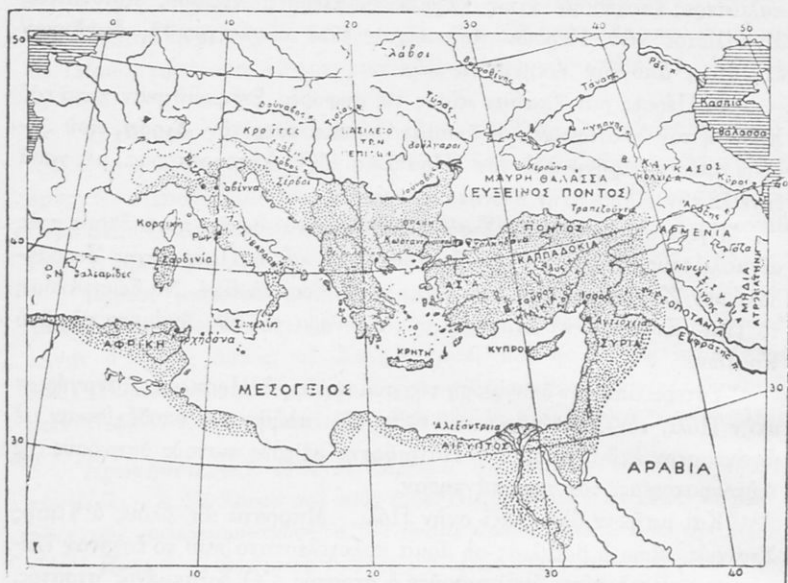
0
10
20
30
40
50
50
Λάβοι
Κασπία
θάλασσα
Κροάτες
ΒΑΣΙΛΕΙΟ ΤΩΝ ΓΕΠΙΔΩΝ
Δούναβος
Σέρβοι
Ρώσοι
Τάναϊς
ΜΑΥΡΗ ΘΑΛΑΣΣΑ
(ΕΥΞΕΙΝΟΣ ΠΟΝΤΟΣ)
Χερσώνα
ΚΑΥΚΑΣΟΣ
Τραπεζούντα
Κύρος
Αράξης
ΑΡΜΕΝΙΑ
ΠΟΝΤΟΣ
Ραβέννα
Κορσική
Ρώμη
Σαρδηνία
Βαλεαρίδες
Κωνσταντινούπολη
ΚΑΠΠΑΔΟΚΙΑ
ΑΣΙΑ
Ταύρος
Νίνευι
ΜΕΣΟΠΟΤΑΜΙΑ
ΜΗΔΙΑ
ΑΤΡΟΠΑΤΗΝΗ
Σικελία
ΑΦΡΙΚΗ
Καρχηδόνα
ΚΡΗΤΗ
ΚΥΠΡΟΣ
ΣΥΡΙΑ
Αντιόχεια
Ευφράτης
ΜΕΣΟΓΕΙΟΣ
40
30
Αλεξάνδρεια
ΑΙΓΥΠΤΟΣ
30
ΑΡΑΒΙΑ
10
20
30
40